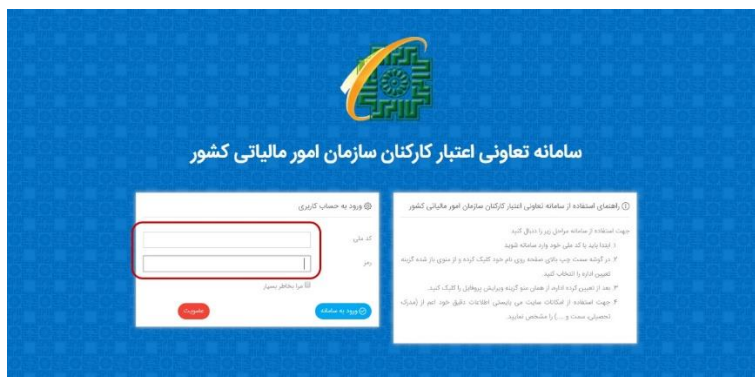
سامانه تعاونی اعتبار کارکنان سازمان امور مالیاتی کشور

ورود به حساب کاربری

کد ملی

رمز

مرا بخاطر بسپار

ورود به سامانه

عضویت

راهنمای استفاده از سامانه تعاونی اعتبار کارکنان سازمان امور مالیاتی کشور

جهت استفاده از سامانه مراحل زیر را دنبال کنید.

۱. ابتدا باید با کد ملی خود وارد سامانه شوید

۲. در گوشه سمت چپ بالای صفحه روی نام خود کلیک کرده و از منوی باز شده گزینه تعیین اداره را انتخاب کنید.

۳. بعد از تعیین اداره ادامه از همان منو گزینه ویرایش پروفایل را کلیک کنید.

۴. جهت استفاده از امکانات سایت می بایستی اطلاعات دقیق خود اعم از (مدرک تحصیلی، سمت و ...) را مشخص نمایید.